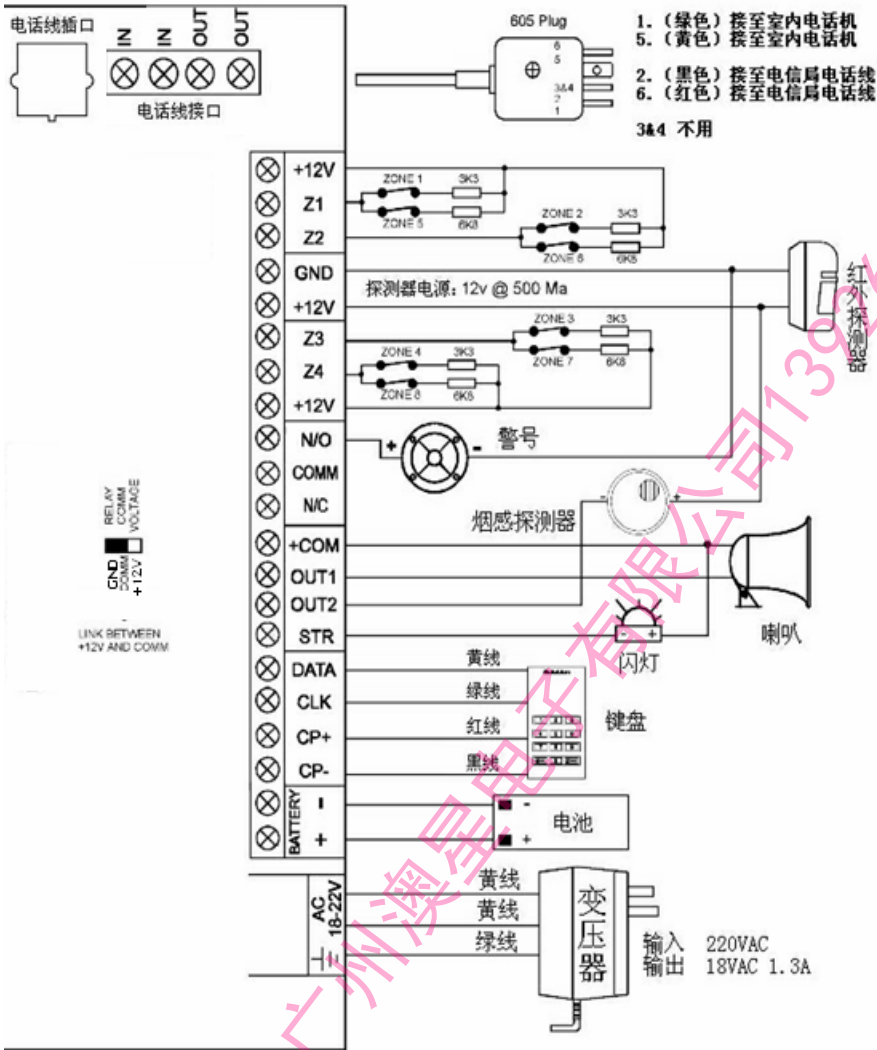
电话线插口

IN IN OUT OUT

电话线接口

605 Plug

6 5 3&4 2 1

1.（绿色）接至室内电话机
5.（黄色）接至室内电话机

2.（黑色）接至电信局电话线
6.（红色）接至电信局电话线

3&4 不用

+12V
Z1
Z2
GND
+12V
Z3
Z4
+12V
N/O
COMM
N/C
+COM
OUT1
OUT2
STR
DATA
CLK
CP+
CP-
BATTERY - +
AC 18-22V

ZONE 1 3K3
ZONE 5 6K8
ZONE 2 3K3
ZONE 6 6K8
ZONE 3 3K3
ZONE 7 6K8
ZONE 4 3K3
ZONE 8 6K8

探测器电源：12v @ 500 Ma

红外探测器

+ - 警号

烟感探测器

喇叭

- + 闪灯

RELAY COMM VOLTAGE

GND COMM +12V

LINK BETWEEN +12V AND COMM

黄线
绿线
红线
黑线

键盘

- + 电池

黄线
黄线
绿线

变压器

输入 220VAC
输出 18VAC 1.3A

广州澳星电子有限公司139